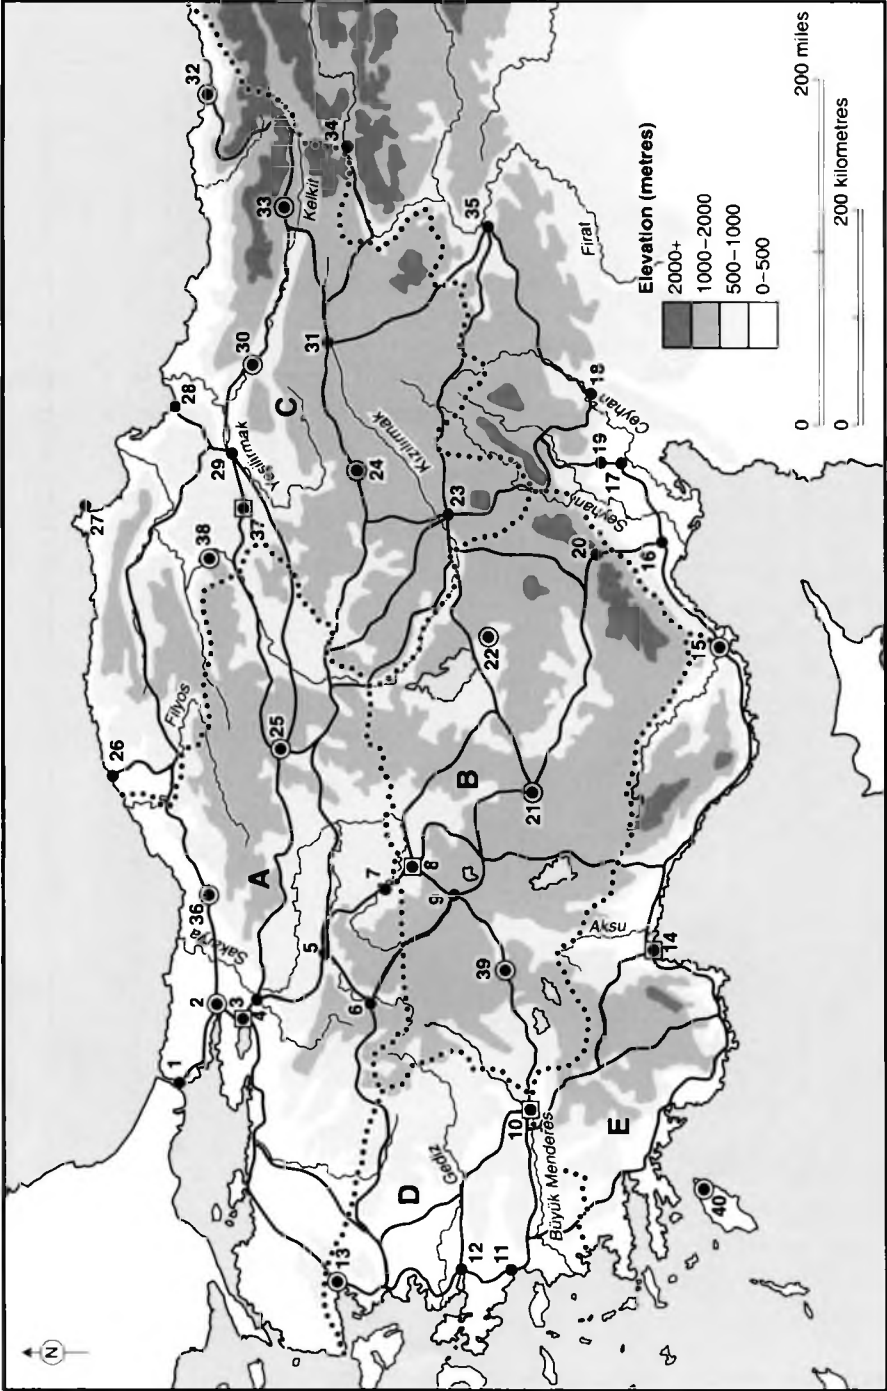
N

1
2
3
4
5
6
7
8
9
10
11
12
13
14
15
16
17
18
19
20
21
22
23
24
25
26
27
28
29
30
31
32
33
34
35
36
37
38
39
40

A
B
C
D
E

Sakarya
Filyos
Yeşilırmak
Kızılırmak
Kelkit
Fırat
Ceyhan
Seyhan
Aksu
Gediz
Büyük Menderes

Elevation (metres)
2000+
1000–2000
500–1000
0–500

0 200 miles
0 200 kilometres